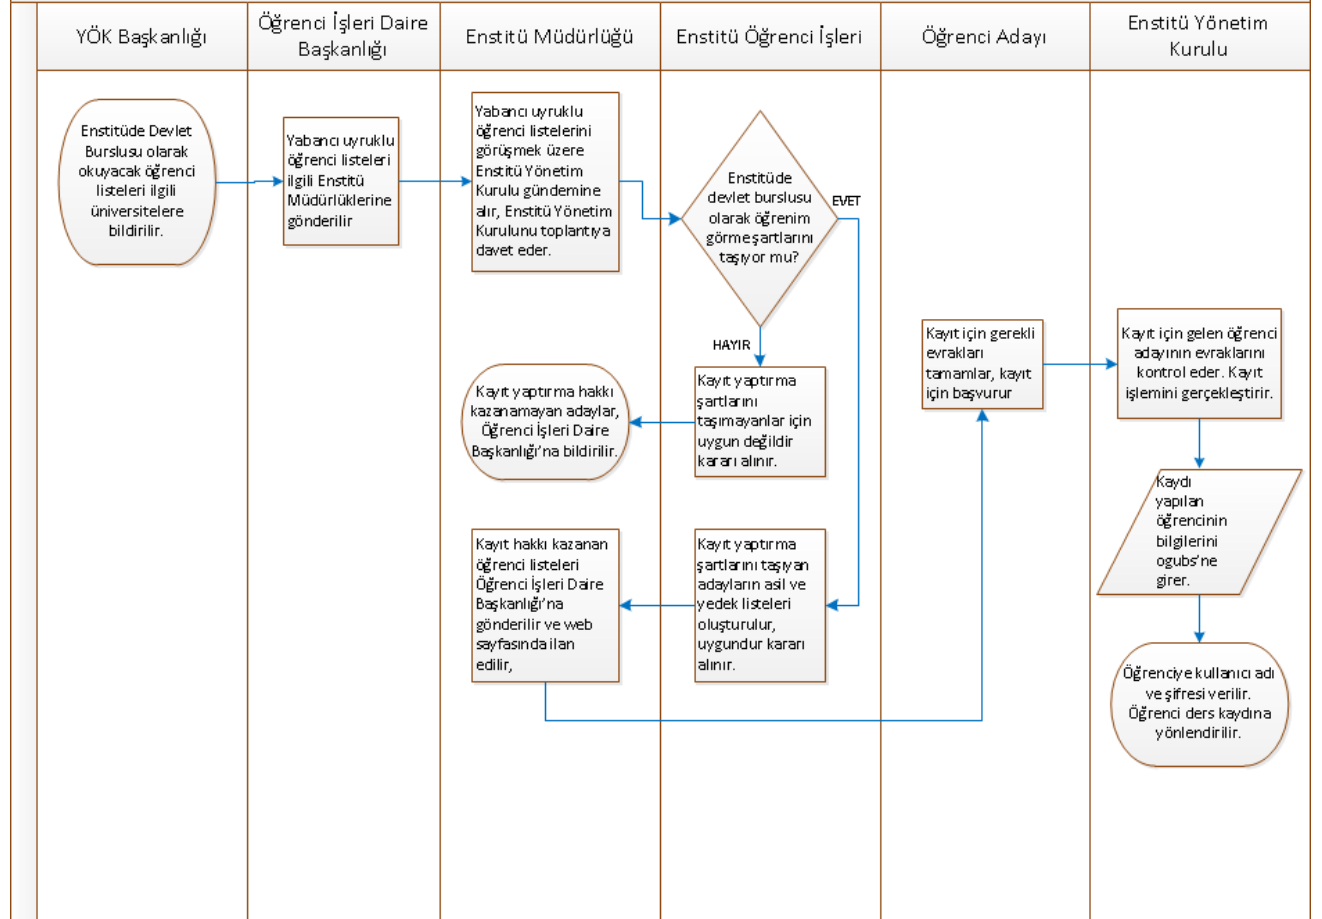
| YÖK Başkanlığı | Öğrenci İşleri Daire Başkanlığı | Enstitü Müdürlüğü | Enstitü Öğrenci İşleri | Öğrenci Adayı | Enstitü Yönetim Kurulu |
|---|---|---|---|---|---|

Enstitüde Devlet Burslusu olarak okuyacak öğrenci listeleri ilgili üniversitelere bildirilir.

Yabancı uyruklu öğrenci listeleri ilgili Enstitü Müdürlüklerine gönderilir

Yabancı uyruklu öğrenci listelerini görüşmek üzere Enstitü Yönetim Kurulu gündemine alır, Enstitü Yönetim Kurulunu toplantıya davet eder.

Enstitüde devlet burslusu olarak öğrenim görme şartlarını taşıyor mu?

EVET

HAYIR

Kayıt yaptırma şartlarını taşımayanlar için uygun değildir kararı alınır.

Kayıt yaptırma hakkı kazanamayan adaylar, Öğrenci İşleri Daire Başkanlığı'na bildirilir.

Kayıt yaptırma şartlarını taşıyan adayların asil ve yedek listeleri oluşturulur, uygundur kararı alınır.

Kayıt hakkı kazanan öğrenci listeleri Öğrenci İşleri Daire Başkanlığı'na gönderilir ve web sayfasında ilan edilir,

Kayıt için gerekli evrakları tamamlar, kayıt için başvurur

Kayıt için gelen öğrenci adayının evraklarını kontrol eder. Kayıt işlemini gerçekleştirir.

Kaydı yapılan öğrencinin bilgilerini ogubs'ne girer.

Öğrenciye kullanıcı adı ve şifresi verilir. Öğrenci ders kaydına yönlendirilir.